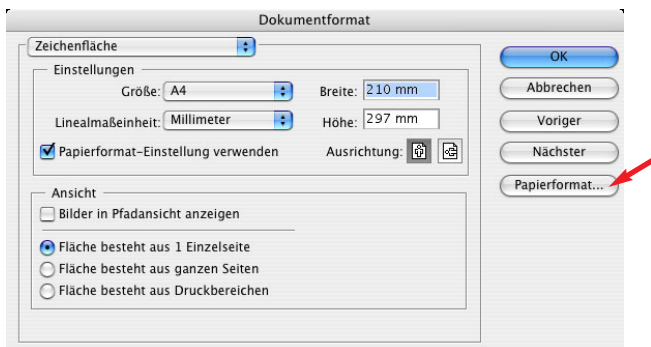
Dokumentformat

Zeichenfläche

Einstellungen

Größe: A4

Breite: 210 mm

Linealmaßeinheit: Millimeter

Höhe: 297 mm

Papierformat-Einstellung verwenden

Ausrichtung:

Ansicht

Bilder in Pfadansicht anzeigen

Fläche besteht aus 1 Einzelseite

Fläche besteht aus ganzen Seiten

Fläche besteht aus Druckbereichen

OK

Abbrechen

Voriger

Nächster

Papierformat...